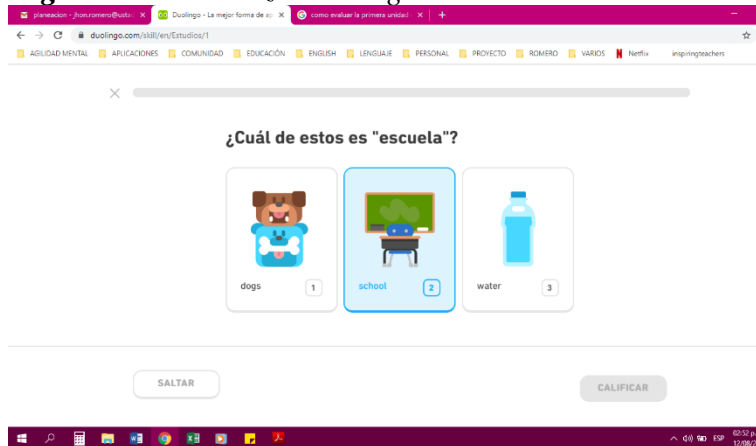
planeacion - jhon.romero@usto ×
Duolingo - La mejor forma de a ×
como evaluar la primera unidad ×
+
duolingo.com/skill/en/Estudios/1
AGILIDAD MENTAL
APLICACIONES
COMUNIDAD
EDUCACIÓN
ENGLISH
LENGUAJE
PERSONAL
PROYECTO
ROMERO
VARIOS
Netflix
inspiringteachers

¿Cuál de estos es "escuela"?

dogs 1

school 2

water 3

SALTAR

CALIFICAR

ESP 02:52 p 12/08/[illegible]